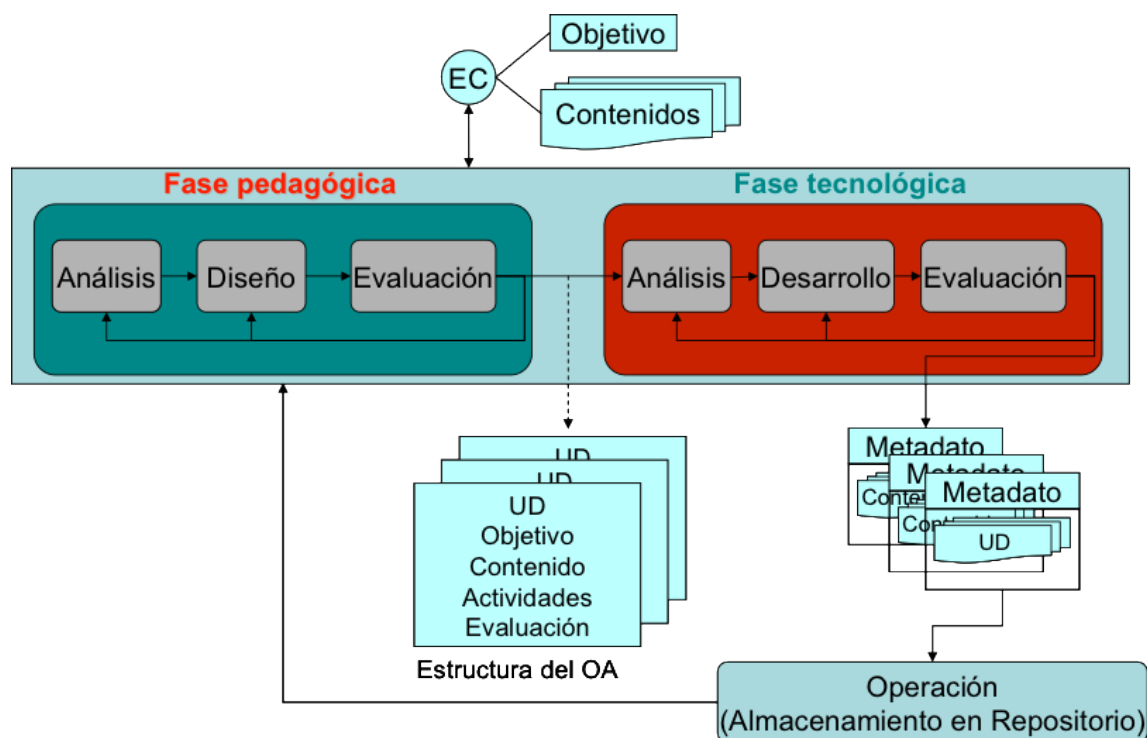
EC

Objetivo

Contenidos

Fase pedagógica

Análisis

Diseño

Evaluación

Fase tecnológica

Análisis

Desarrollo

Evaluación

UD

UD

UD
Objetivo
Contenido
Actividades
Evaluación

Estructura del OA

Metadato

Metadato

Conte

Metadato

Con

UD

Operación
(Almacenamiento en Repositorio)